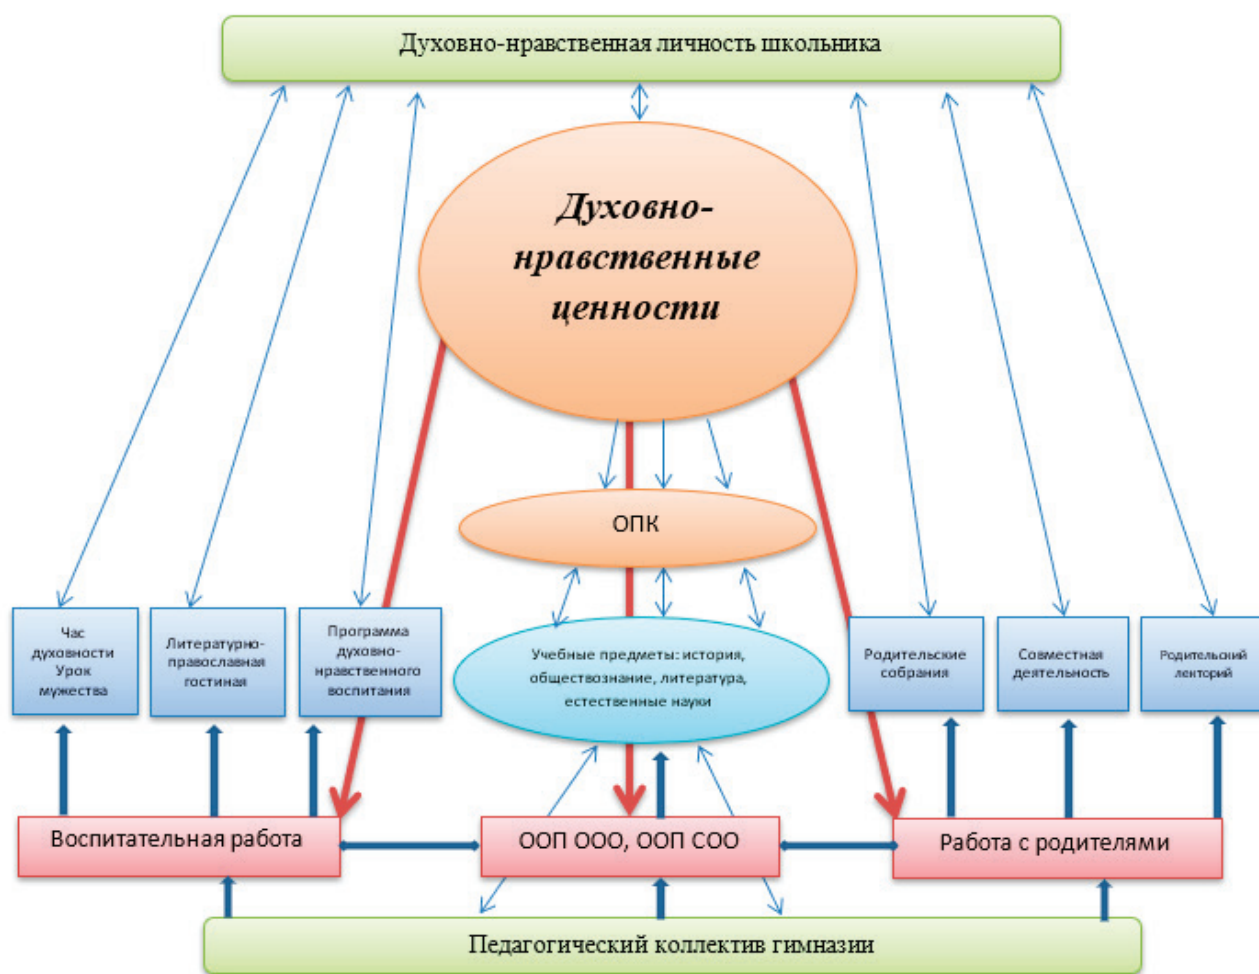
Духовно-нравственная личность школьника

Духовно-нравственные ценности

ОПК

Учебные предметы: история, обществознание, литература, естественные науки

Час духовности Урок мужества

Литературно-православная гостиная

Программа духовно-нравственного воспитания

Родительские собрания

Совместная деятельность

Родительский лекторий

Воспитательная работа

ООП ООО, ООП СОО

Работа с родителями

Педагогический коллектив гимназии